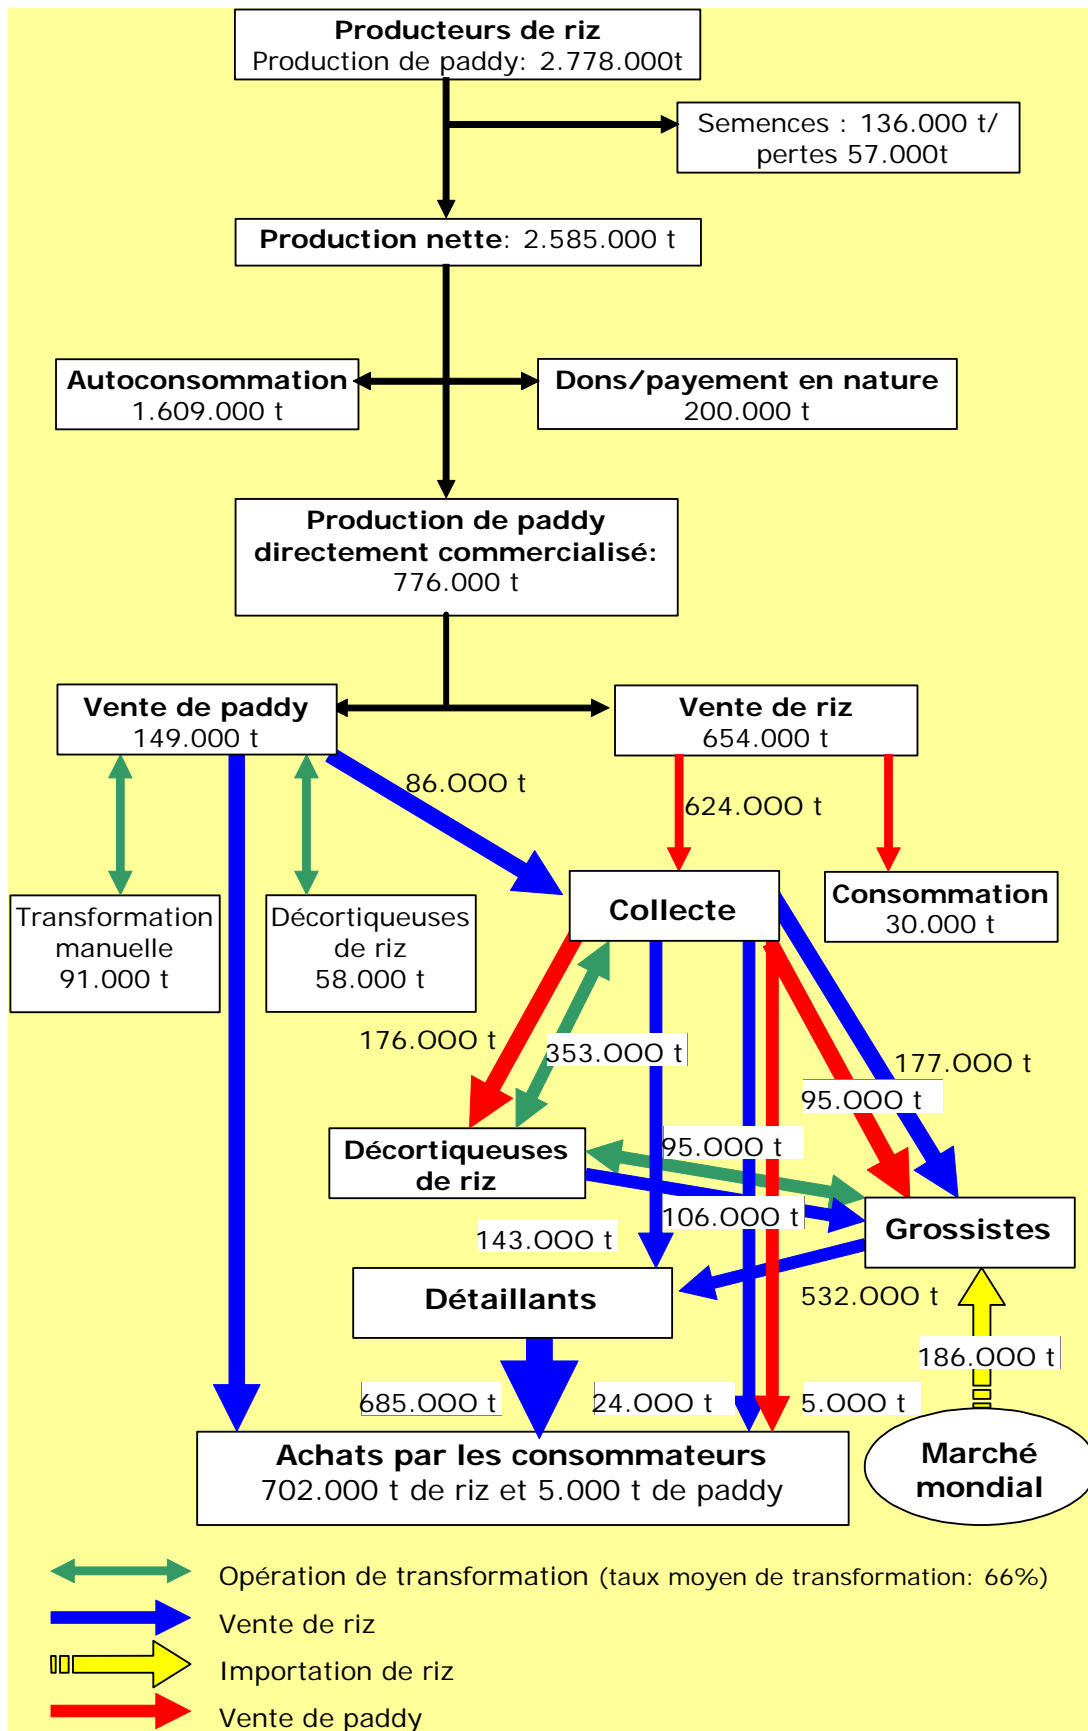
Producteurs de riz
Production de paddy: 2.778.000t

Semences : 136.000 t/ pertes 57.000t

Production nette: 2.585.000 t

Autoconsommation
1.609.000 t

Dons/payement en nature
200.000 t

Production de paddy directement commercialisé:
776.000 t

Vente de paddy
149.000 t

Vente de riz
654.000 t

86.000 t

624.000 t

Transformation manuelle
91.000 t

Décortiqueuses de riz
58.000 t

Collecte

Consommation
30.000 t

176.000 t

353.000 t

177.000 t

95.000 t

Décortiqueuses de riz

95.000 t

106.000 t

Grossistes

143.000 t

Détaillants

532.000 t

186.000 t

685.000 t

24.000 t

5.000 t

Achats par les consommateurs
702.000 t de riz et 5.000 t de paddy

Marché mondial

Opération de transformation (taux moyen de transformation: 66%)
Vente de riz
Importation de riz
Vente de paddy